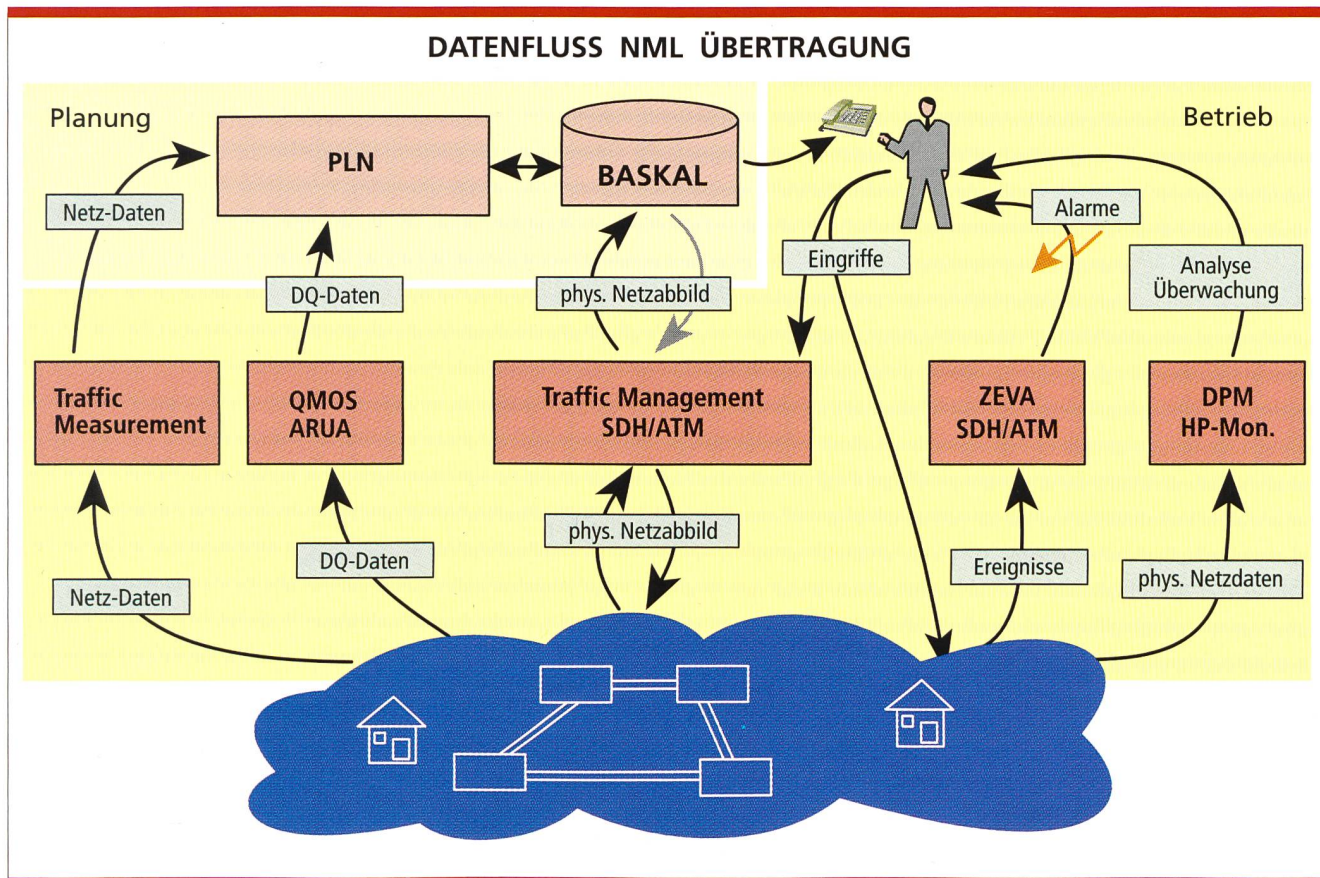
DATENFLUSS NML ÜBERTRAGUNG

Planung

Betrieb

PLN

BASKAL

Netz-Daten

DQ-Daten

phys. Netzabbild

Eingriffe

Alarme

Analyse Überwachung

Traffic Measurement

QMOS ARUA

Traffic Management SDH/ATM

ZEVA SDH/ATM

DPM HP-Mon.

phys. Netzabbild

DQ-Daten

Netz-Daten

Ereignisse

phys. Netzdaten